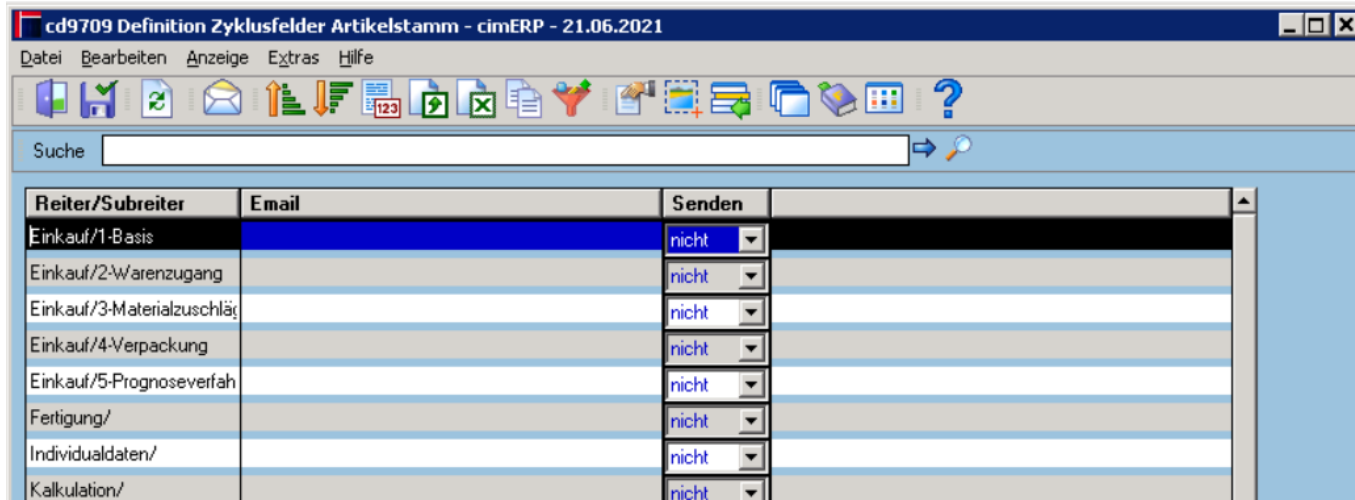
cd9709 Definition Zyklusfelder Artikelstamm - cimERP - 21.06.2021

Datei Bearbeiten Anzeige Extras Hilfe

Suche

| Reiter/Subreiter | Email | Senden |
|---|---|---|
| Einkauf/1-Basis | | nicht |
| Einkauf/2-Warenzugang | | nicht |
| Einkauf/3-Materialzuschläg | | nicht |
| Einkauf/4-Verpackung | | nicht |
| Einkauf/5-Prognoseverfah | | nicht |
| Fertigung/ | | nicht |
| Individualdaten/ | | nicht |
| Kalkulation/ | | nicht |